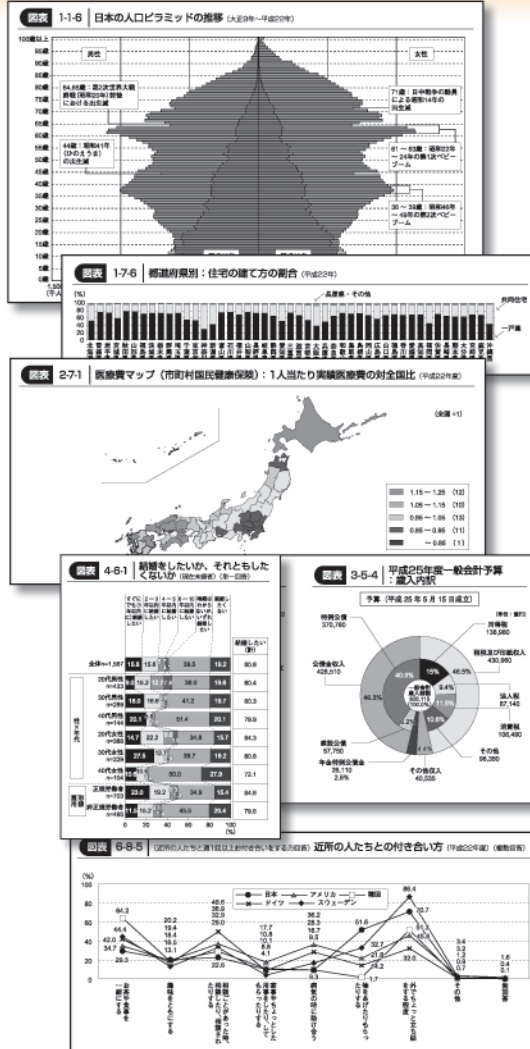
図表 1-1-6 日本の人口ピラミッドの推移 (大正9年〜平成22年)

100歳以上
男性
女性
64,65歳：第2次世界大戦終戦(昭和20年)前後における出生減
71歳：日中戦争の動員による昭和14年の出生減
44歳：昭和41年(ひのえうま)の出生減
61〜63歳：昭和22年〜24年の第1次ベビーブーム
36〜39歳：昭和46年〜49年の第2次ベビーブーム

図表 1-7-6 都道府県別：住宅の建て方の割合 (平成22年)
(%)
長屋建・その他
共同住宅
一戸建

図表 2-7-1 医療費マップ（市町村国民健康保険）：1人当たり実績医療費の対全国比 (平成22年度)
(全国＝1)
1.15〜1.25 (12)
1.05〜1.15 (10)
0.95〜1.05 (13)
0.85〜0.95 (11)
〜0.85 (1)

図表 4-6-1 結婚をしたいか、それともしたくないか (現在未婚者) (単一回答)
結婚したい(計)
全体n=1,587 15.8 15.8 39.5 19.2 80.6
20代男性 80.4
30代男性 18.0 16.6 41.2 19.7 80.3
40代男性 22.1 31.4 20.1 79.9
20代女性 14.7 22.2 34.2 13.7 84.3
30代女性 27.5 12.7 39.7 19.2 80.8
40代女性 30.0 27.9 72.1
正規労働者 22.9 19.2 34.9 18.4 84.6
非正規労働者 11.5 15.2 40.5 20.4 79.6
性・年代
雇用形態
0 20 40 60 80 100 (%)

図表 3-5-4 平成25年度一般会計予算：歳入内訳
予算 (平成25年5月15日成立)
特例公債 370,760
公債金収入 428,510
建設公債 57,750
年金特例公債金 26,110 2.8%
所得税 138,980
租税及び印紙収入 430,960
法人税 87,140
消費税 106,490
その他 98,350
その他収入 40,535
40.0%
46.3%
46.5%
15%
9.4%
11.5%
10.6%
4.4%
6.2%

図表 6-8-5 近所の人たちと週1回以上付き合いをする方 近所の人たちとの付き合い方 (平成22年度) (複数回答)
(%)
日本
アメリカ
韓国
ドイツ
スウェーデン
64.2
44.4
42.0
34.7
29.3
20.2
19.4
16.5
13.1
48.8
35.9
32.9
29.0
22.6
17.7
10.8
10.1
4.1
36.2
28.3
18.7
9.5
5.3
51.8
32.7
21.3
17.3
1.7
86.4
72.7
32.0
3.4
3.2
1.2
0.9
0.7
1.6
0.4
0.1